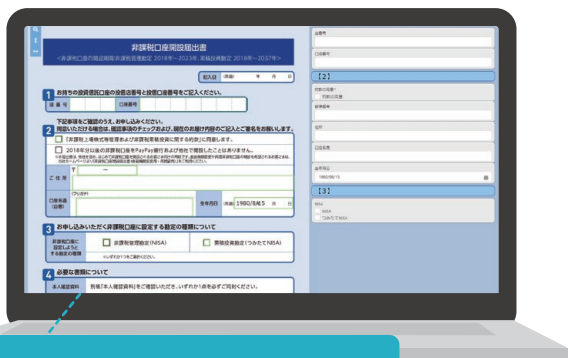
非課税口座開設届出書

＜非課税口座の勘定期間(非課税管理勘定 2018年〜2023年、累積投資勘定 2018年〜2037年)＞

記入日 (西暦) 年 月 日

1 お持ちの投資信託口座の取扱店番号と投信口座番号をご記入ください。

店番号

口座番号

2 下記事項をご確認のうえ、お申し込みください。同意いただける場合は、確認事項のチェックおよび、質問のお届け内容のご記入とご署名をお願いします。

「非課税上場株式等管理等及び非課税累積投資に関する約款」に同意します。

2018年分以後の非課税口座をPayPay銀行および他社で開設したことはありません。

ご住所 〒 ー

(フリガナ)

口座名義 (自署)

生年月日 西暦 1980/8/4

3 お申し込みいただく非課税口座に設定する勘定の種類について

非課税管理勘定(NISA)

累積投資勘定(つみたてNISA)

4 必要な書類について

本人確認資料

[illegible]

【2】

【3】

1980/08/15